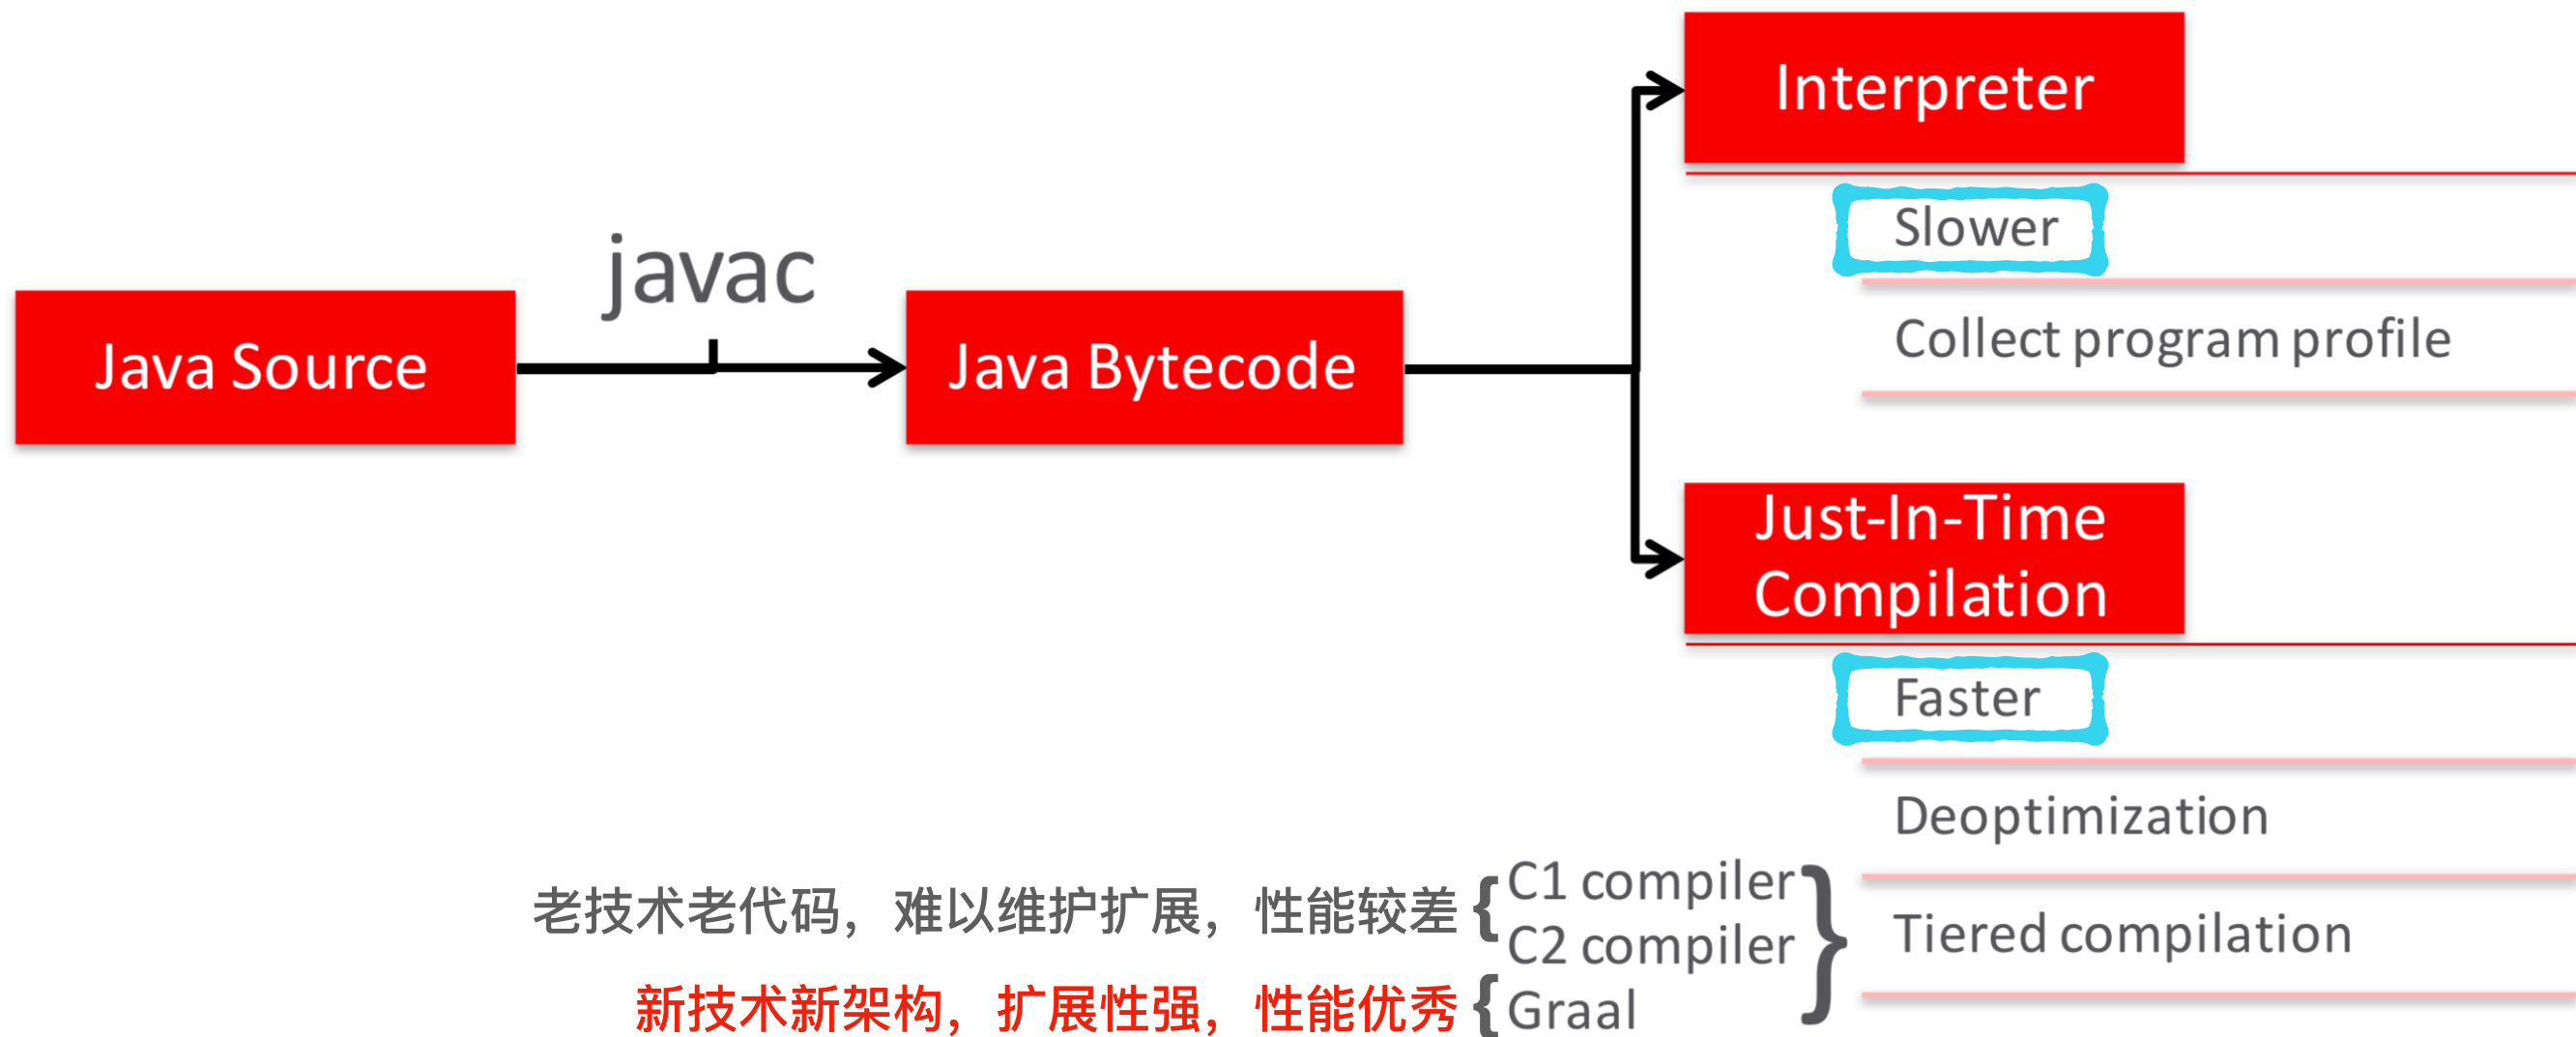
Java Source

javac

Java Bytecode

Interpreter

Slower

Collect program profile

Just-In-Time Compilation

Faster

Deoptimization

Tiered compilation

老技术老代码，难以维护扩展，性能较差 { C1 compiler C2 compiler

新技术新架构，扩展性强，性能优秀 { Graal